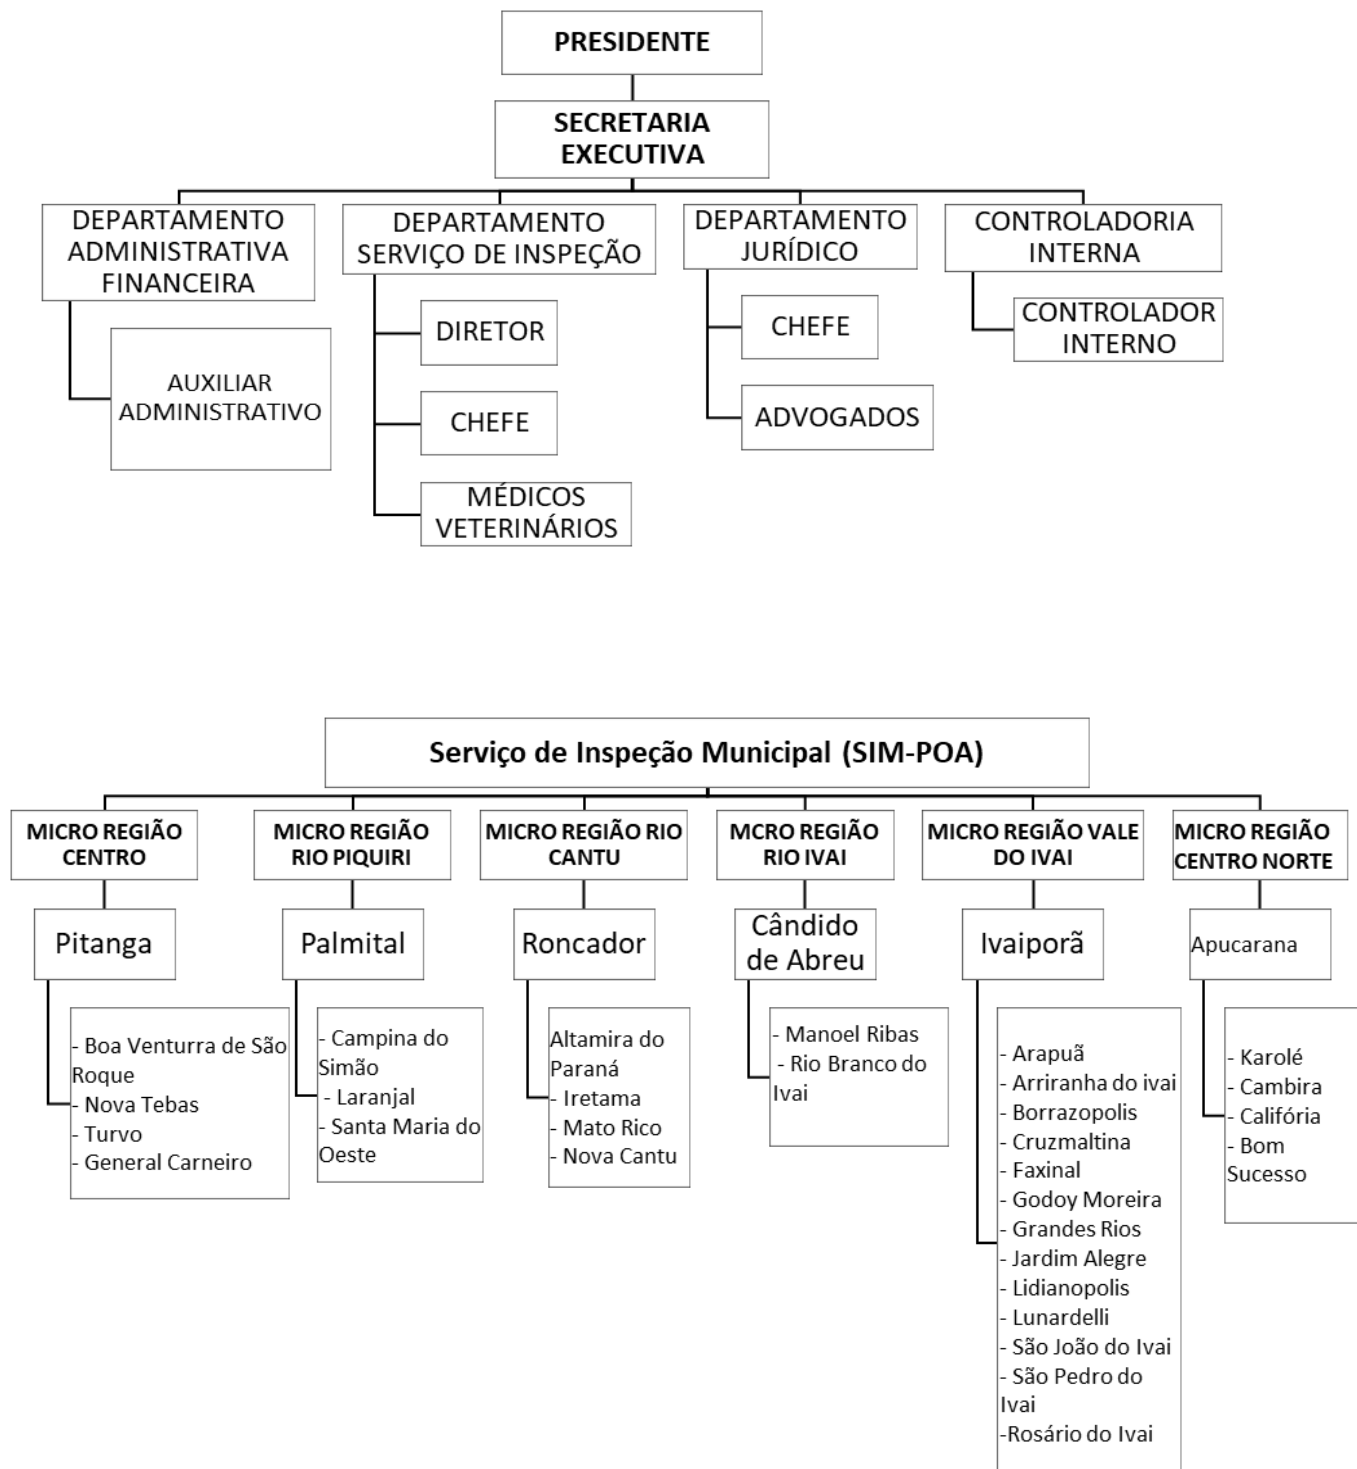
PRESIDENTE

SECRETARIA EXECUTIVA

DEPARTAMENTO ADMINISTRATIVA FINANCEIRA

AUXILIAR ADMINISTRATIVO

DEPARTAMENTO SERVIÇO DE INSPEÇÃO

DIRETOR

CHEFE

MÉDICOS VETERINÁRIOS

DEPARTAMENTO JURÍDICO

CHEFE

ADVOGADOS

CONTROLADORIA INTERNA

CONTROLADOR INTERNO

Serviço de Inspeção Municipal (SIM-POA)

MICRO REGIÃO CENTRO

Pitanga

- Boa Venturra de São Roque
- Nova Tebas
- Turvo
- General Carneiro

MICRO REGIÃO RIO PIQUIRI

Palmital

- Campina do Simão
- Laranjal
- Santa Maria do Oeste

MICRO REGIÃO RIO CANTU

Roncador

Altamira do Paraná
- Iretama
- Mato Rico
- Nova Cantu

MCRO REGIÃO RIO IVAI

Cândido de Abreu

- Manoel Ribas
- Rio Branco do Ivai

MICRO REGIÃO VALE DO IVAI

Ivaiporã

- Arapuã
- Arriranha do ivai
- Borrazopolis
- Cruzmaltina
- Faxinal
- Godoy Moreira
- Grandes Rios
- Jardim Alegre
- Lidianopolis
- Lunardelli
- São João do Ivai
- São Pedro do Ivai
-Rosário do Ivai

MICRO REGIÃO CENTRO NORTE

Apucarana

- Karolé
- Cambira
- Califória
- Bom Sucesso